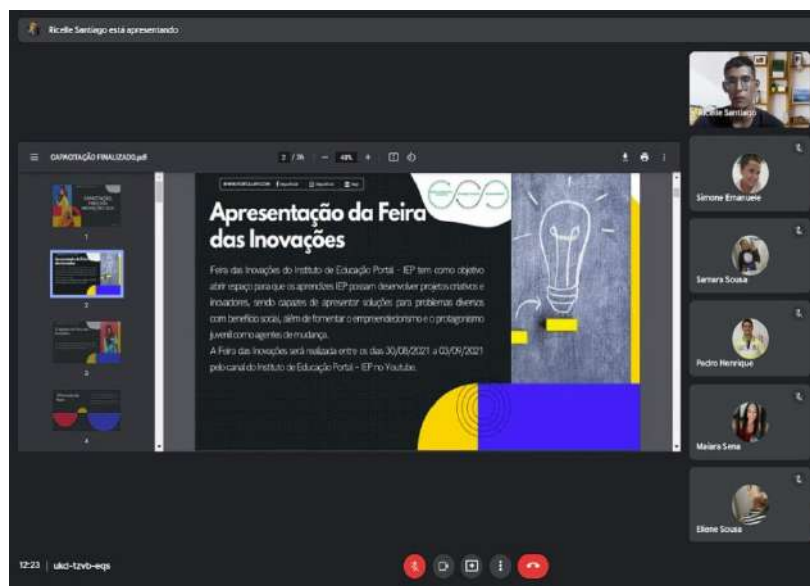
Ricelle Santiago está apresentando

CAPACITAÇÃO FINALIZADO.pdf

2 / 26 | — 48% +

Ricelle Santiago

Simone Emanuele

Samara Sousa

Pedro Henrique

Maiara Sena

Eliene Sousa

Apresentação da Feira das Inovações

Feira das Inovações do Instituto de Educação Portal - IEP tem como objetivo abrir espaço para que os aprendizes IEP possam desenvolver projetos criativos e inovadores, sendo capazes de apresentar soluções para problemas diversos com benefício social, além de fomentar o empreendedorismo e o protagonismo juvenil como agentes de mudança.

A Feira das Inovações será realizada entre os dias 30/08/2021 a 03/09/2021 pelo canal do Instituto de Educação Portal - IEP no Youtube.

1

2

3

4

12:23 | ukd-tzvb-eqs